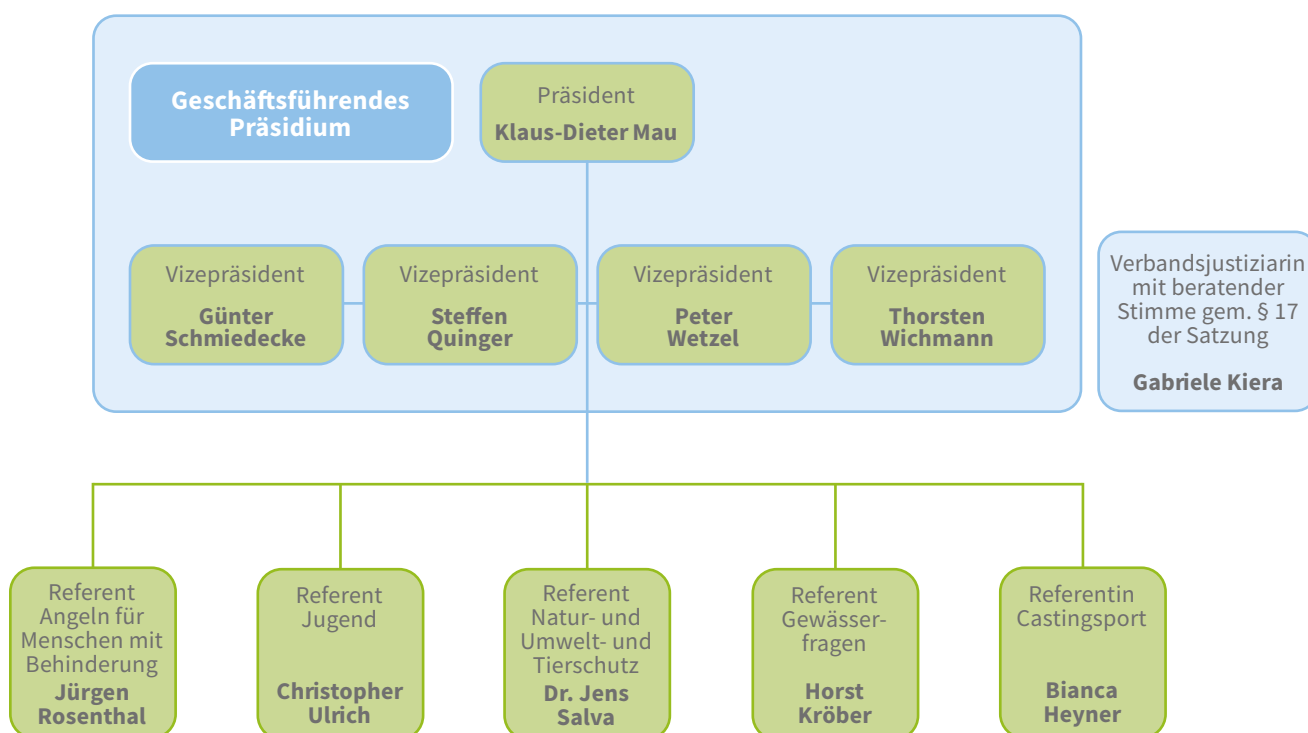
Geschäftsführendes Präsidium

Präsident
Klaus-Dieter Mau

Vizepräsident
Günter Schmiedecke

Vizepräsident
Steffen Quinger

Vizepräsident
Peter Wetzel

Vizepräsident
Thorsten Wichmann

Verbandsjustiziarin mit beratender Stimme gem. § 17 der Satzung
Gabriele Kiera

Referent Angeln für Menschen mit Behinderung
Jürgen Rosenthal

Referent Jugend
Christopher Ulrich

Referent Natur- und Umwelt- und Tierschutz
Dr. Jens Salva

Referent Gewässerfragen
Horst Kröber

Referentin Castingsport
Bianca Heyner